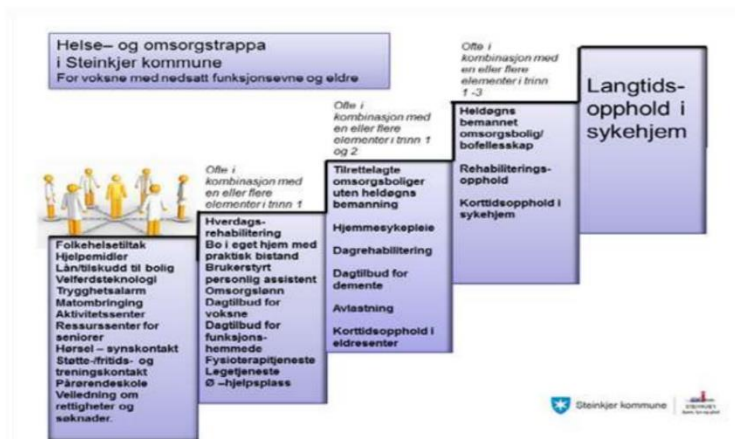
Helse– og omsorgstrappa i Steinkjer kommune
For voksne med nedsatt funksjonsevne og eldre

Folkehelsetiltak
Hjelpemidler
Lån/tilskudd til bolig
Velferdsteknologi
Trygghetsalarm
Matombringing
Aktivitetssenter
Ressurssenter for seniorer
Hørsel – synskontakt
Støtte-/fritids- og treningskontakt
Pårørendeskole
Veiledning om rettigheter og søknader.

Ofte i kombinasjon med en eller flere elementer i trinn 1

Hverdags-rehabilitering
Bo i eget hjem med praktisk bistand
Brukerstyrt personlig assistent
Omsorgslønn
Dagtilbud for voksne
Dagtilbud for funksjons-hemmede
Fysioterapitjeneste
Legetjeneste
Ø –hjelpsplass

Ofte i kombinasjon med en eller flere elementer i trinn 1 og 2

Tilrettelagte omsorgsboliger uten heldøgns bemanning
Hjemmesykepleie
Dagrehabilitering
Dagtilbud for demente
Avlastning
Korttidsopphold i eldresenter

Ofte i kombinasjon med en eller flere elementer i trinn 1 -3

Heldøgns bemannet omsorgsbolig/ bofellesskap
Rehabiliterings-opphold
Korttidsopphold i sykehjem

Langtids-opphold i sykehjem

Steinkjer kommune